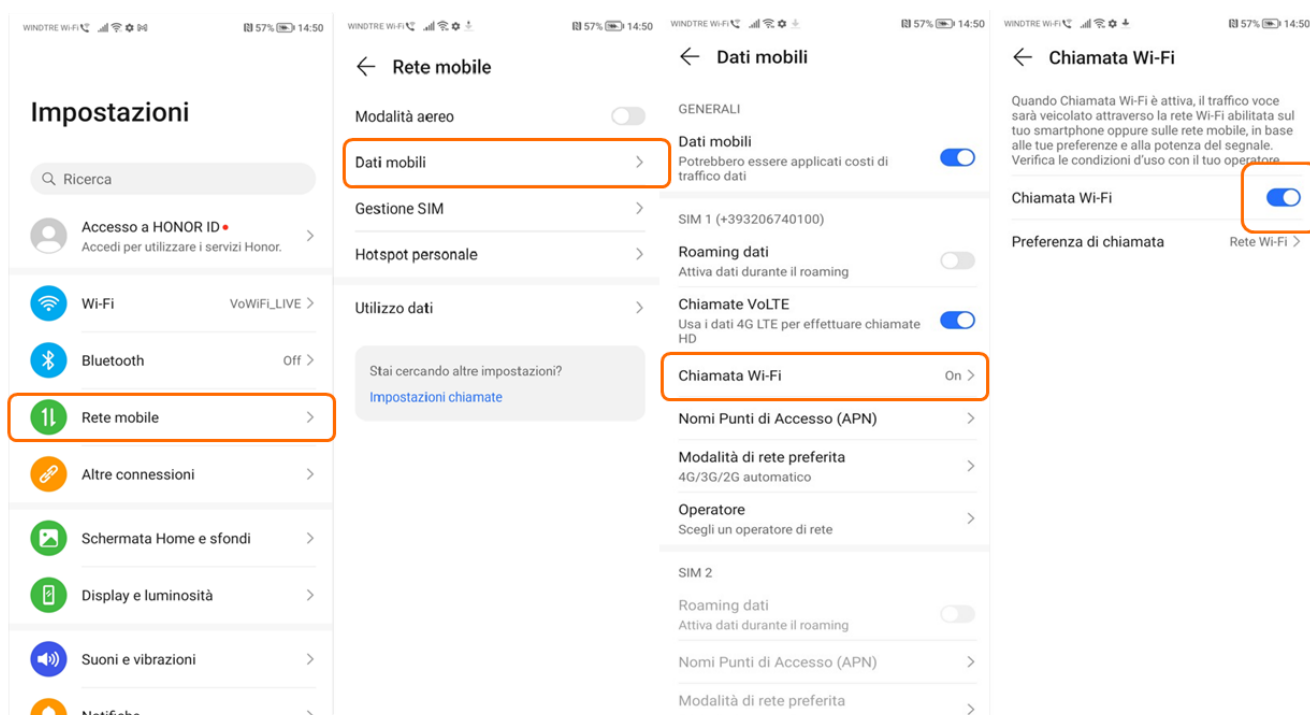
WINDTRE Wi-Fi 57% 14:50

Impostazioni

Ricerca

Accesso a HONOR ID
Accedi per utilizzare i servizi Honor.

Wi-Fi VoWiFi_LIVE

Bluetooth Off

Rete mobile

Altre connessioni

Schermata Home e sfondi

Display e luminosità

Suoni e vibrazioni

Notifiche

WINDTRE Wi-Fi 57% 14:50

Rete mobile

Modalità aereo

Dati mobili

Gestione SIM

Hotspot personale

Utilizzo dati

Stai cercando altre impostazioni?
Impostazioni chiamate

WINDTRE Wi-Fi 57% 14:50

Dati mobili

GENERALI

Dati mobili
Potrebbero essere applicati costi di traffico dati

SIM 1 (+393206740100)

Roaming dati
Attiva dati durante il roaming

Chiamate VoLTE
Usa i dati 4G LTE per effettuare chiamate HD

Chiamata Wi-Fi On

Nomi Punti di Accesso (APN)

Modalità di rete preferita
4G/3G/2G automatico

Operatore
Scegli un operatore di rete

SIM 2

Roaming dati
Attiva dati durante il roaming

Nomi Punti di Accesso (APN)

Modalità di rete preferita

WINDTRE Wi-Fi 57% 14:50

Chiamata Wi-Fi

Quando Chiamata Wi-Fi è attiva, il traffico voce sarà veicolato attraverso la rete Wi-Fi abilitata sul tuo smartphone oppure sulle rete mobile, in base alle tue preferenze e alla potenza del segnale. Verifica le condizioni d'uso con il tuo operatore.

Chiamata Wi-Fi

Preferenza di chiamata Rete Wi-Fi